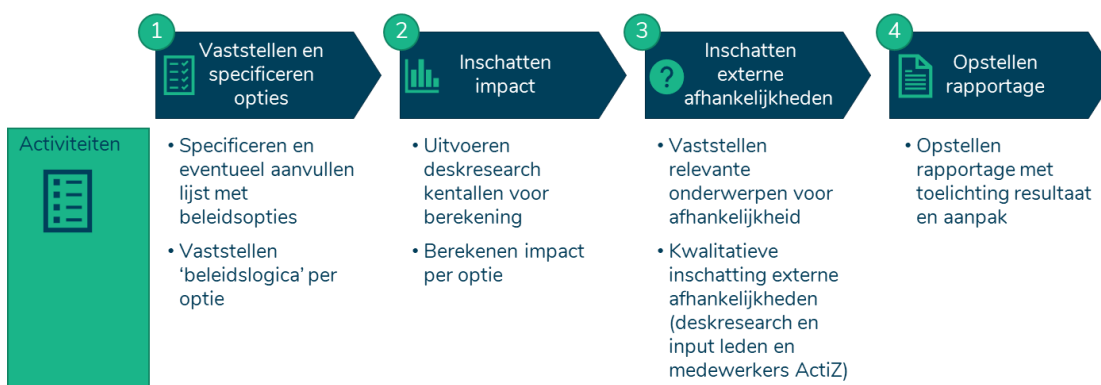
1 Vaststellen en specificeren opties

2 Inschatten impact

3 Inschatten externe afhankelijkheden

4 Opstellen rapportage

Activiteiten

• Specificeren en eventueel aanvullen lijst met beleidsopties

• Vaststellen 'beleidslogica' per optie

• Uitvoeren deskresearch kentallen voor berekening

• Berekenen impact per optie

• Vaststellen relevante onderwerpen voor afhankelijkheid

• Kwalitatieve inschatting externe afhankelijkheden (deskresearch en input leden en medewerkers ActiZ)

• Opstellen rapportage met toelichting resultaat en aanpak